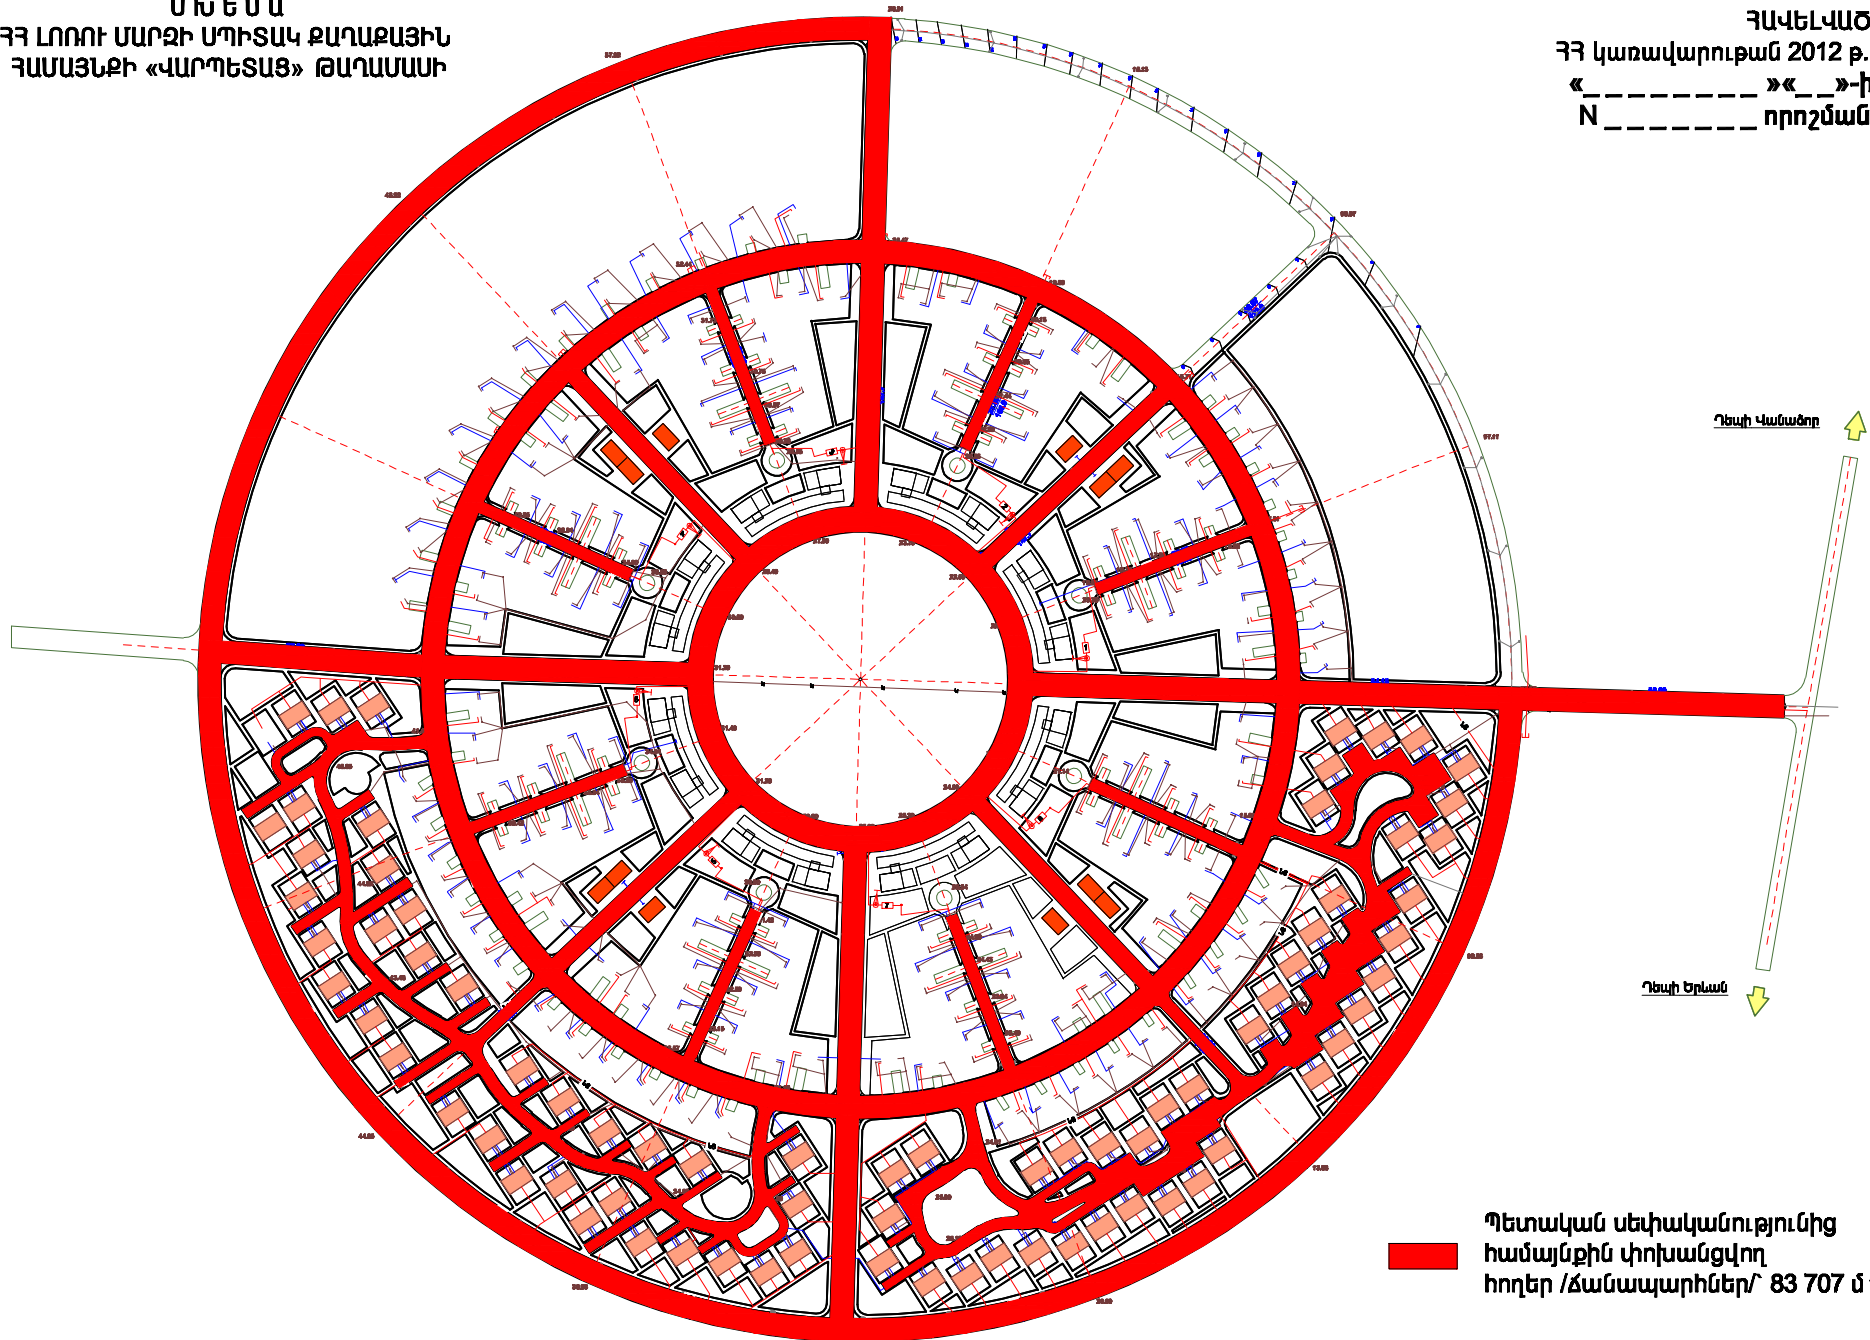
Ս Խ Ե Մ Ա
ՀՀ ԼՈՌՈՒ ՄԱՐԶԻ ՍՊԻՏԱԿ ՔԱՂԱՔԱՅԻՆ ՀԱՄԱՅՆՔԻ «ՎԱՐԴԵՏԱՑ» ԹԱՂԱՄԱՍԻ

ՀԱՎԵԼՎԱԾ
ՀՀ կառավարության 2012 թ.
«________ »«__»-ի
N _______ որոշման

Դեպի Վանաձոր

Դեպի Երևան

Պետական սեփականությունից համայնքին փոխանցվող հողեր /ճանապարհներ/` 83 707 մ